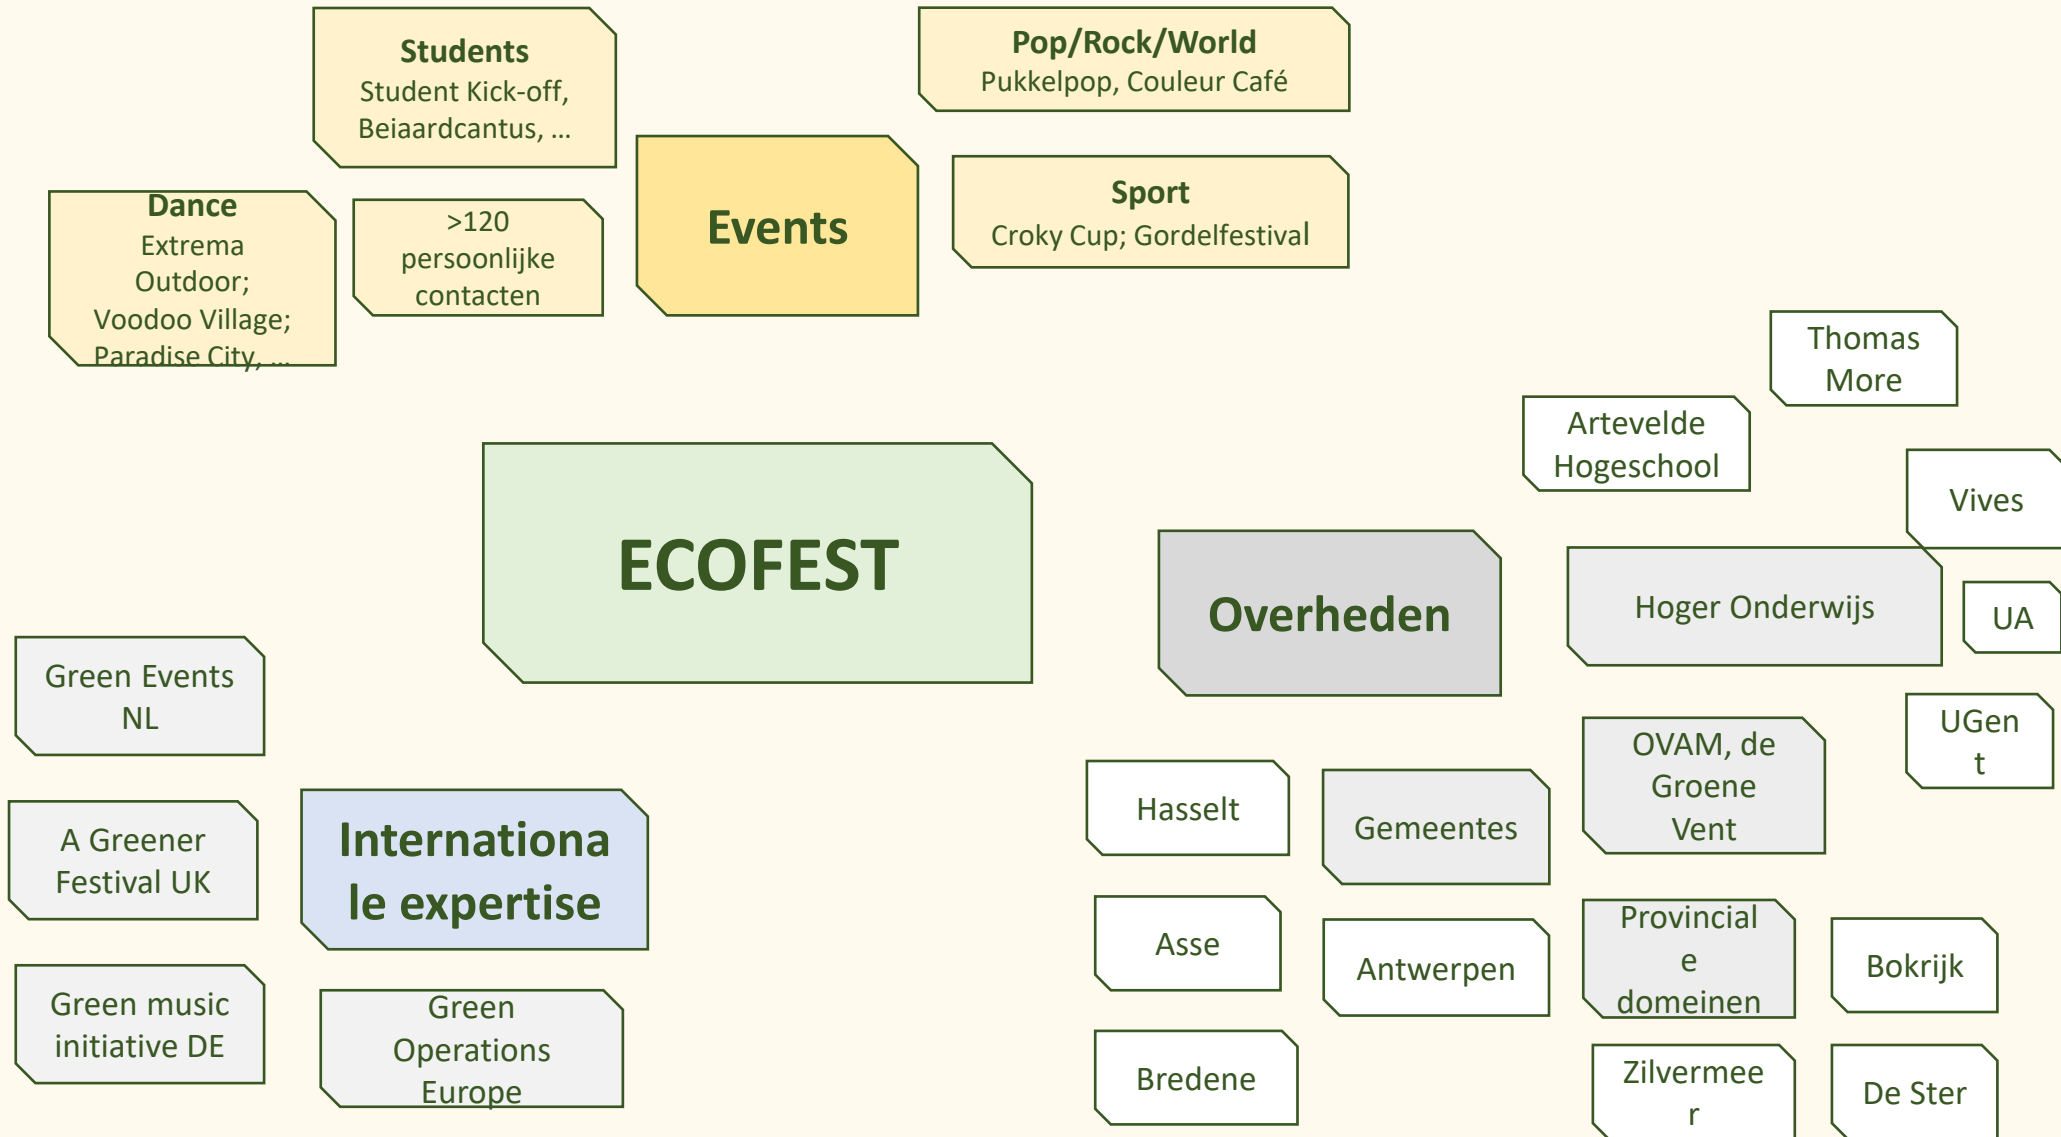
Students
Student Kick-off, Beiaardcantus, …

Pop/Rock/World
Pukkelpop, Couleur Café

Dance
Extrema Outdoor; Voodoo Village; Paradise City, …

>120 persoonlijke contacten

Events

Sport
Croky Cup; Gordelfestival

Thomas More

Artevelde Hogeschool

Vives

ECOFEST

Overheden

Hoger Onderwijs

UA

Green Events NL

OVAM, de Groene Vent

UGent

Hasselt

Gemeentes

A Greener Festival UK

Internationale expertise

Asse

Antwerpen

Provinciale domeinen

Bokrijk

Green music initiative DE

Green Operations Europe

Bredene

Zilvermeer

De Ster